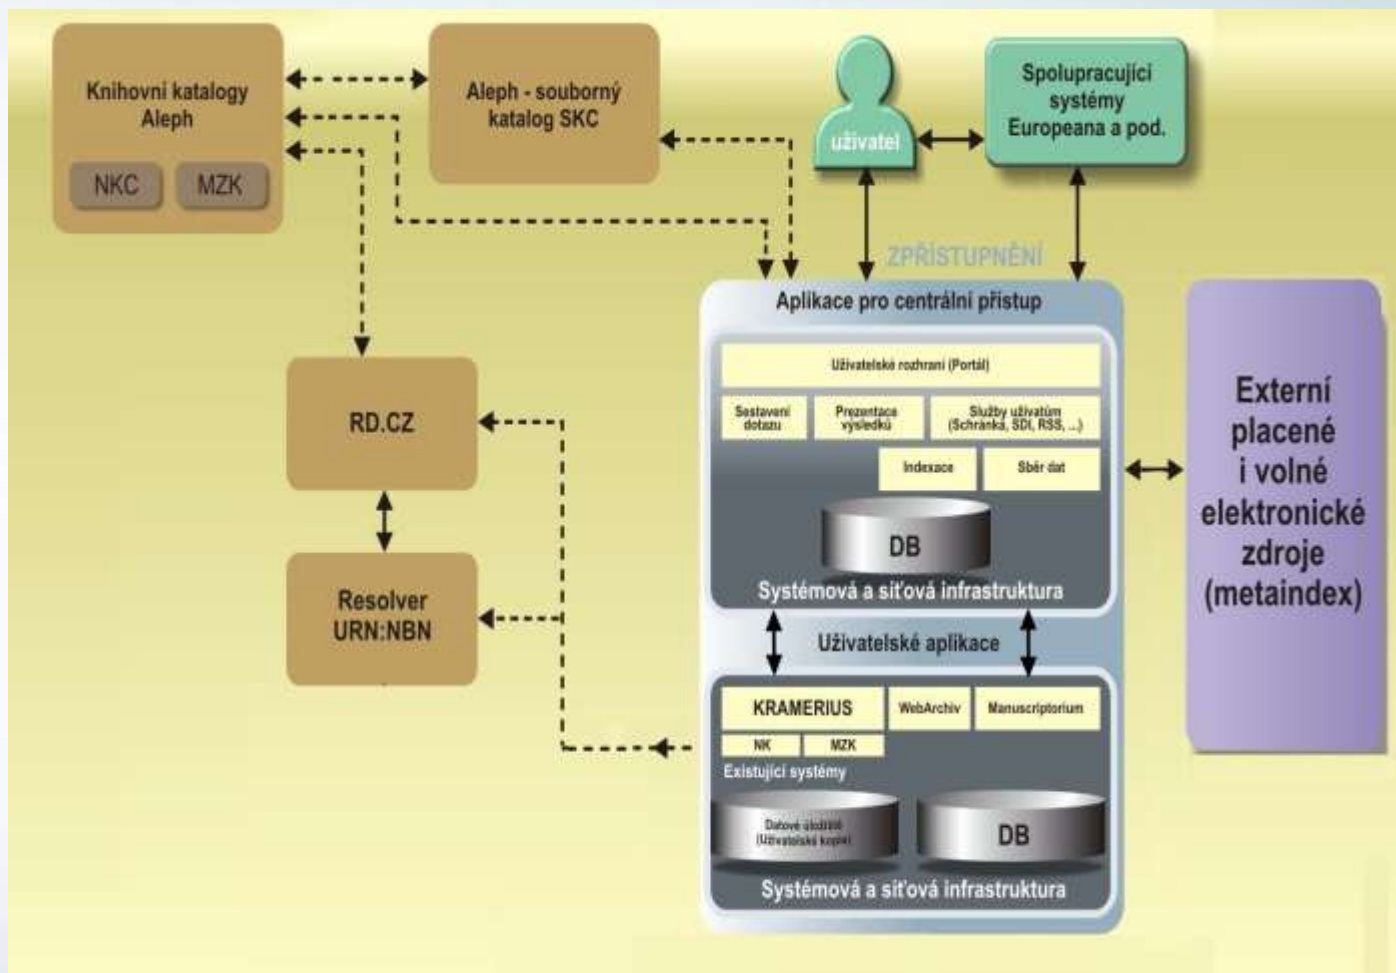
Knihovní katalogy Aleph

NKC

MZK

Aleph - souborný katalog SKC

uživatel

Spolupracující systémy Europeana a pod.

ZPŘÍSTUPNĚNÍ

Aplikace pro centrální přístup

Uživatelské rozhraní (Portál)

Sestavení dotazu

Prezentace výsledků

Služby uživatům (Schránka, SDI, RSS, ...)

Indexace

Sběr dat

DB

Systémová a síťová infrastruktura

Externí placené i volné elektronické zdroje (metaindex)

RD.CZ

Resolver URN:NBN

Uživatelské aplikace

KRAMERIUS

WebArchiv

Manuscriptorium

NK

MZK

Existující systémy

Datové úložiště (Uživatelské kopie)

DB

Systémová a síťová infrastruktura